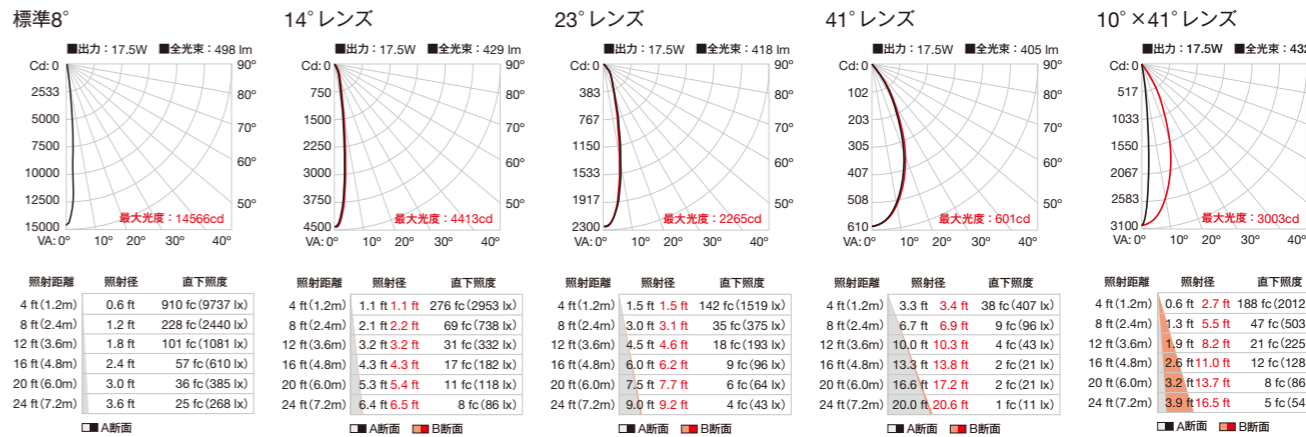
標準8°

■出力：17.5W ■全光束：498 lm

Cd: 0
2533
5000
7500
10000
12500
15000
90°
80°
70°
60°
50°
最大光度：14566cd
VA: 0° 10° 20° 30° 40°

| 照射距離 | 照射径 | 直下照度 |
|---|---|---|
| 4 ft(1.2m) | 0.6 ft | 910 fc(9737 lx) |
| 8 ft(2.4m) | 1.2 ft | 228 fc(2440 lx) |
| 12 ft(3.6m) | 1.8 ft | 101 fc(1081 lx) |
| 16 ft(4.8m) | 2.4 ft | 57 fc(610 lx) |
| 20 ft(6.0m) | 3.0 ft | 36 fc(385 lx) |
| 24 ft(7.2m) | 3.6 ft | 25 fc(268 lx) |

A断面

14° レンズ

■出力：17.5W ■全光束：429 lm

Cd: 0
750
1500
2250
3000
3750
4500
90°
80°
70°
60°
50°
最大光度：4413cd
VA: 0° 10° 20° 30° 40°

| 照射距離 | 照射径 | 直下照度 |
|---|---|---|
| 4 ft(1.2m) | 1.1 ft 1.1 ft | 276 fc(2953 lx) |
| 8 ft(2.4m) | 2.1 ft 2.2 ft | 69 fc(738 lx) |
| 12 ft(3.6m) | 3.2 ft 3.2 ft | 31 fc(332 lx) |
| 16 ft(4.8m) | 4.3 ft 4.3 ft | 17 fc(182 lx) |
| 20 ft(6.0m) | 5.3 ft 5.4 ft | 11 fc(118 lx) |
| 24 ft(7.2m) | 6.4 ft 6.5 ft | 8 fc(86 lx) |

A断面 B断面

23° レンズ

■出力：17.5W ■全光束：418 lm

Cd: 0
383
767
1150
1533
1917
2300
90°
80°
70°
60°
50°
最大光度：2265cd
VA: 0° 10° 20° 30° 40°

| 照射距離 | 照射径 | 直下照度 |
|---|---|---|
| 4 ft(1.2m) | 1.5 ft 1.5 ft | 142 fc(1519 lx) |
| 8 ft(2.4m) | 3.0 ft 3.1 ft | 35 fc(375 lx) |
| 12 ft(3.6m) | 4.5 ft 4.6 ft | 18 fc(193 lx) |
| 16 ft(4.8m) | 6.0 ft 6.2 ft | 9 fc(96 lx) |
| 20 ft(6.0m) | 7.5 ft 7.7 ft | 6 fc(64 lx) |
| 24 ft(7.2m) | 9.0 ft 9.2 ft | 4 fc(43 lx) |

A断面 B断面

41° レンズ

■出力：17.5W ■全光束：405 lm

Cd: 0
102
203
305
407
508
610
90°
80°
70°
60°
50°
最大光度：601cd
VA: 0° 10° 20° 30° 40°

| 照射距離 | 照射径 | 直下照度 |
|---|---|---|
| 4 ft(1.2m) | 3.3 ft 3.4 ft | 38 fc(407 lx) |
| 8 ft(2.4m) | 6.7 ft 6.9 ft | 9 fc(96 lx) |
| 12 ft(3.6m) | 10.0 ft 10.3 ft | 4 fc(43 lx) |
| 16 ft(4.8m) | 13.3 ft 13.8 ft | 2 fc(21 lx) |
| 20 ft(6.0m) | 16.6 ft 17.2 ft | 2 fc(21 lx) |
| 24 ft(7.2m) | 20.0 ft 20.6 ft | 1 fc(11 lx) |

A断面 B断面

10° ×41° レンズ

■出力：17.5W ■全光束：43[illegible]

Cd: 0
517
1033
1550
2067
2583
3100
最大光度：3003cd
VA: 0° 10° 20° 30° 40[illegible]

| 照射距離 | 照射径 | 直下照度 |
|---|---|---|
| 4 ft(1.2m) | 0.6 ft 2.7 ft | 188 fc(2012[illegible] |
| 8 ft(2.4m) | 1.3 ft 5.5 ft | 47 fc(503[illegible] |
| 12 ft(3.6m) | 1.9 ft 8.2 ft | 21 fc(225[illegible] |
| 16 ft(4.8m) | 2.6 ft 11.0 ft | 12 fc(128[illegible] |
| 20 ft(6.0m) | 3.2 ft 13.7 ft | 8 fc(86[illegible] |
| 24 ft(7.2m) | 3.9 ft 16.5 ft | 5 fc(54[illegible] |

A断面 B断面